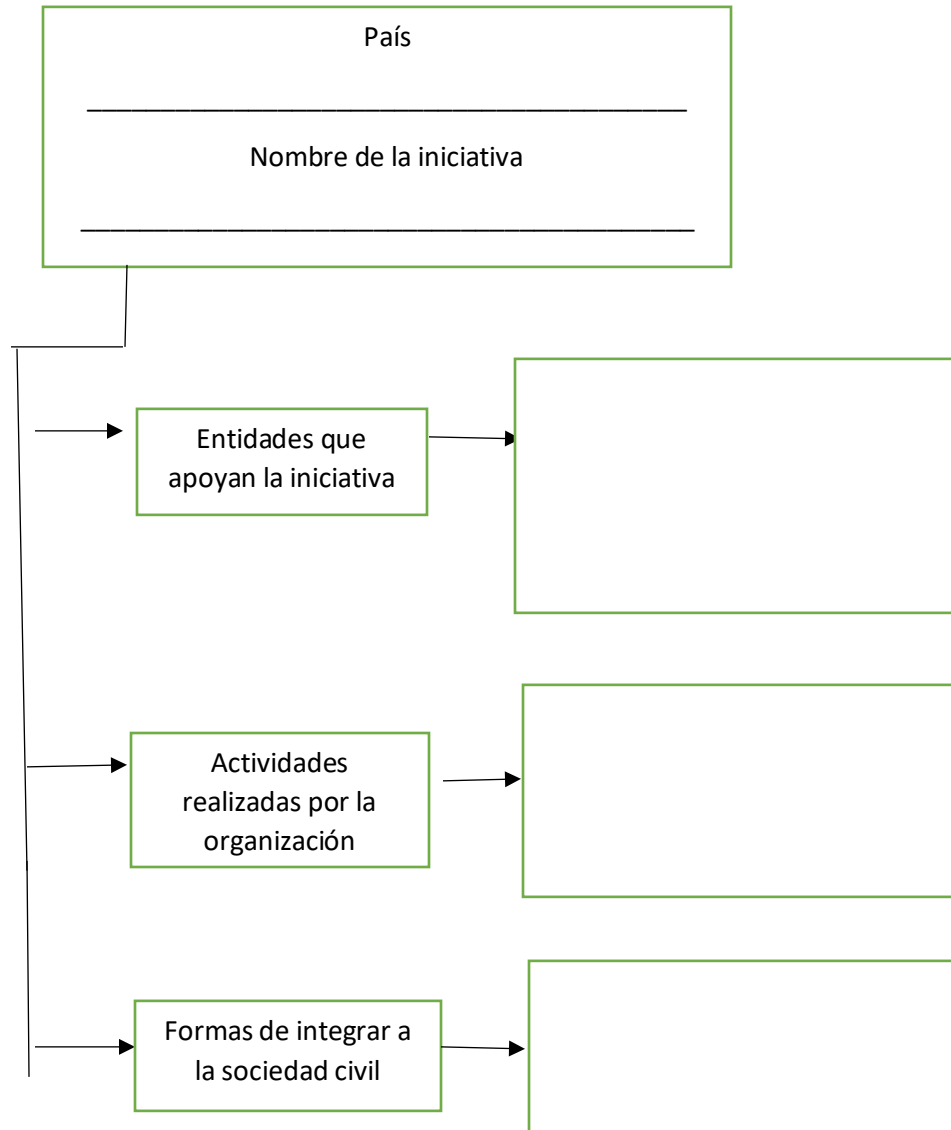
País

________________________________________

Nombre de la iniciativa

________________________________________

Entidades que apoyan la iniciativa

Actividades realizadas por la organización

Formas de integrar a la sociedad civil